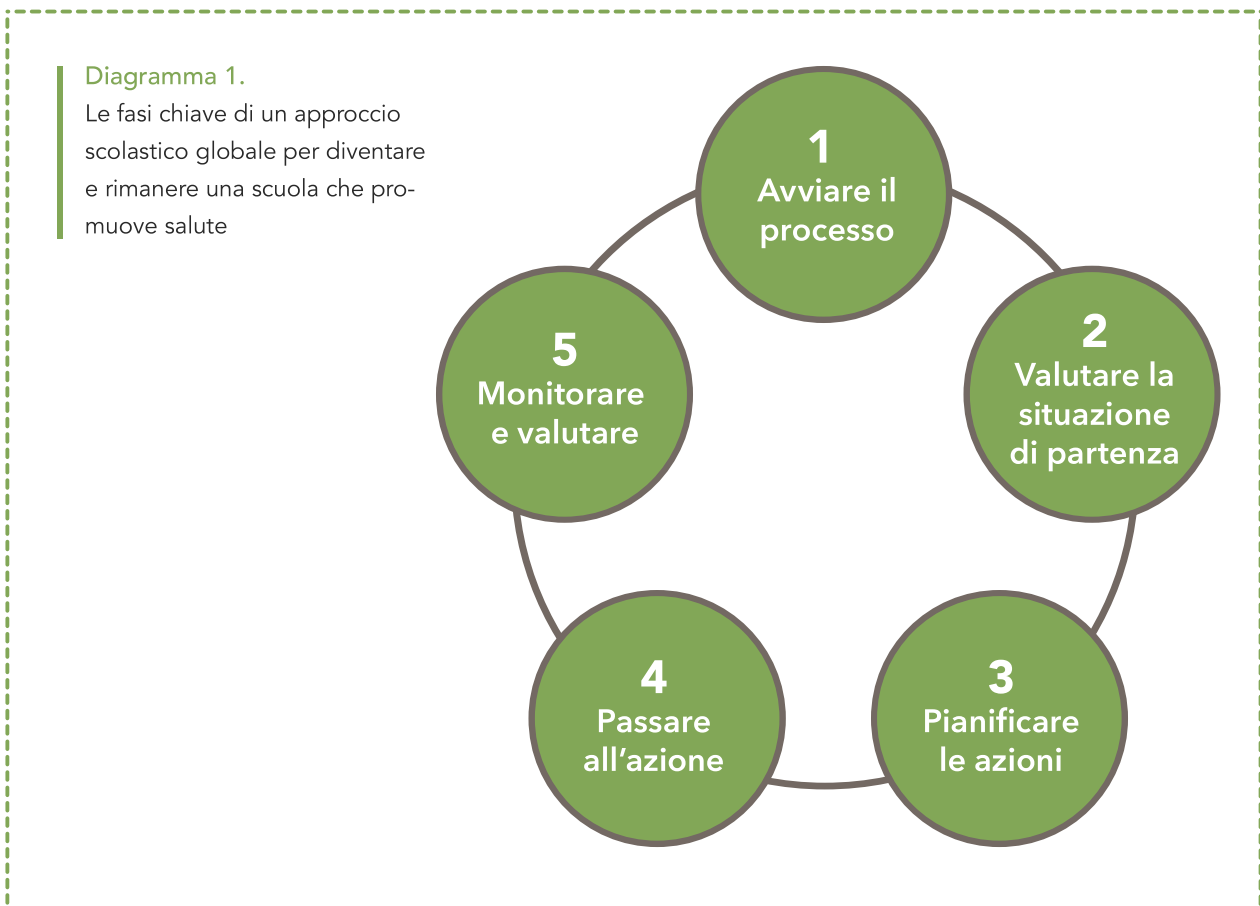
Diagramma 1.
Le fasi chiave di un approccio scolastico globale per diventare e rimanere una scuola che promuove salute

1
Avviare il processo

2
Valutare la situazione di partenza

3
Pianificare le azioni

4
Passare all’azione

5
Monitorare e valutare